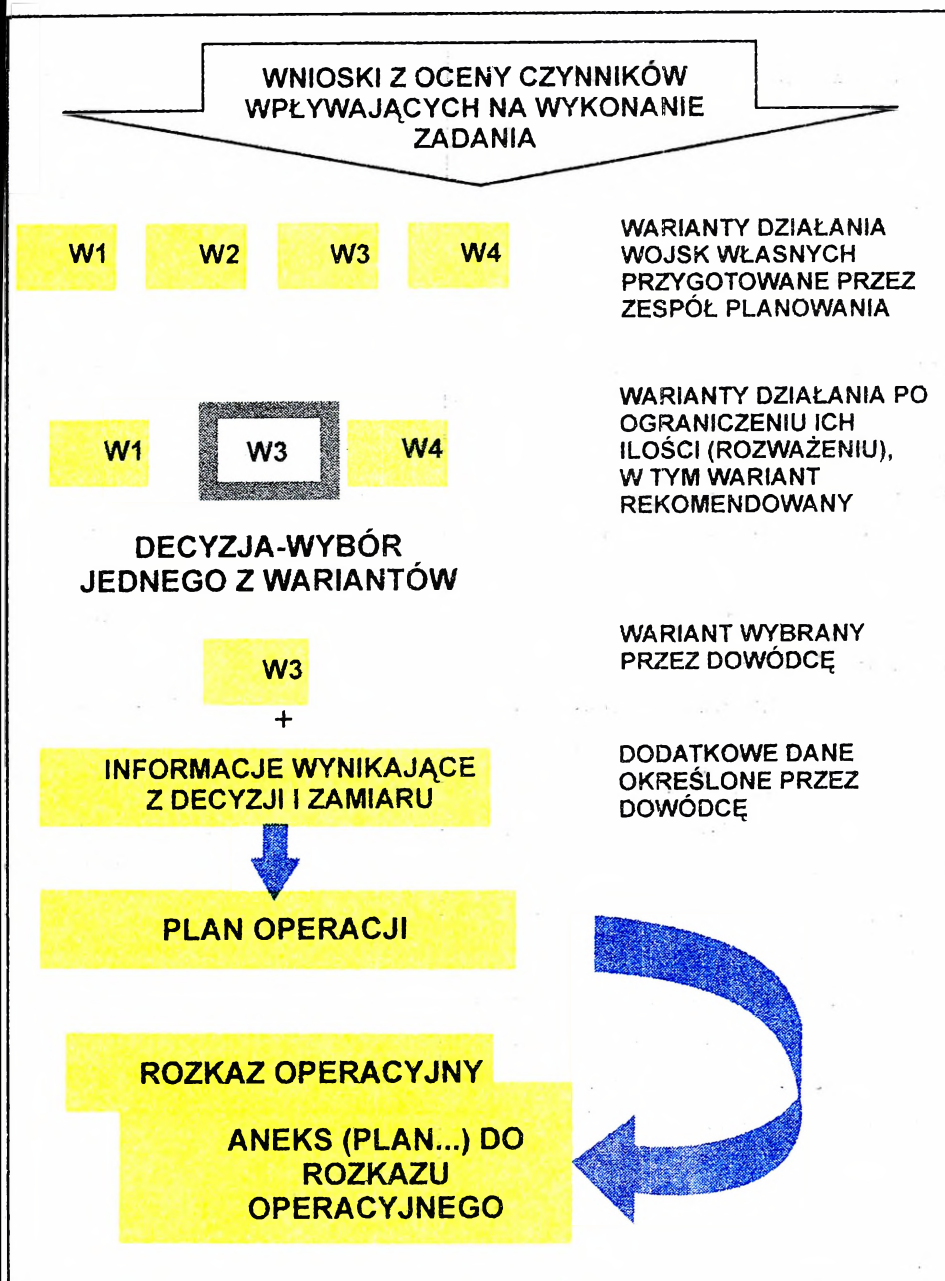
WNIOSKI Z OCENY CZYNNIKÓW WPŁYWAJĄCYCH NA WYKONANIE ZADANIA

W1 W2 W3 W4

WARIANTY DZIAŁANIA WOJSK WŁASNYCH PRZYGOTOWANE PRZEZ ZESPÓŁ PLANOWANIA

W1 W3 W4

WARIANTY DZIAŁANIA PO OGRANICZENIU ICH ILOŚCI (ROZWAŻENIU), W TYM WARIANT REKOMENDOWANY

DECYZJA-WYBÓR JEDNEGO Z WARIANTÓW

W3

WARIANT WYBRANY PRZEZ DOWÓDCĘ

+

INFORMACJE WYNIKAJĄCE Z DECYZJI I ZAMIARU

DODATKOWE DANE OKREŚLONE PRZEZ DOWÓDCĘ

PLAN OPERACJI

ROZKAZ OPERACYJNY

ANEKS (PLAN...) DO ROZKAZU OPERACYJNEGO